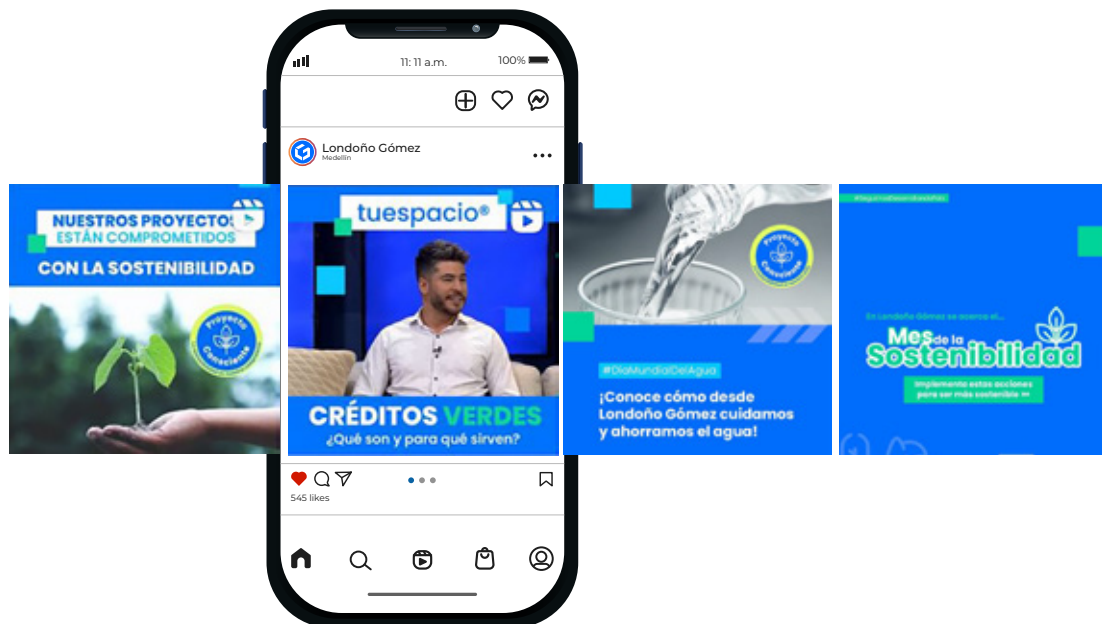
NUESTROS PROYECTOS
ESTÁN COMPROMETIDOS
CON LA SOSTENIBILIDAD

Proyecto Consciente

11: 11 a.m.
100%

Londoño Gómez
Medellín

tuespacio®

CRÉDITOS VERDES
¿Qué son y para qué sirven?

545 likes

Proyecto Consciente

#DíaMundialDelAgua
¡Conoce cómo desde Londoño Gómez cuidamos y ahorramos el agua!

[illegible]

En Londoño Gómez se acerca el...
Mes de la Sostenibilidad
Implementa estas acciones para ser más sostenible